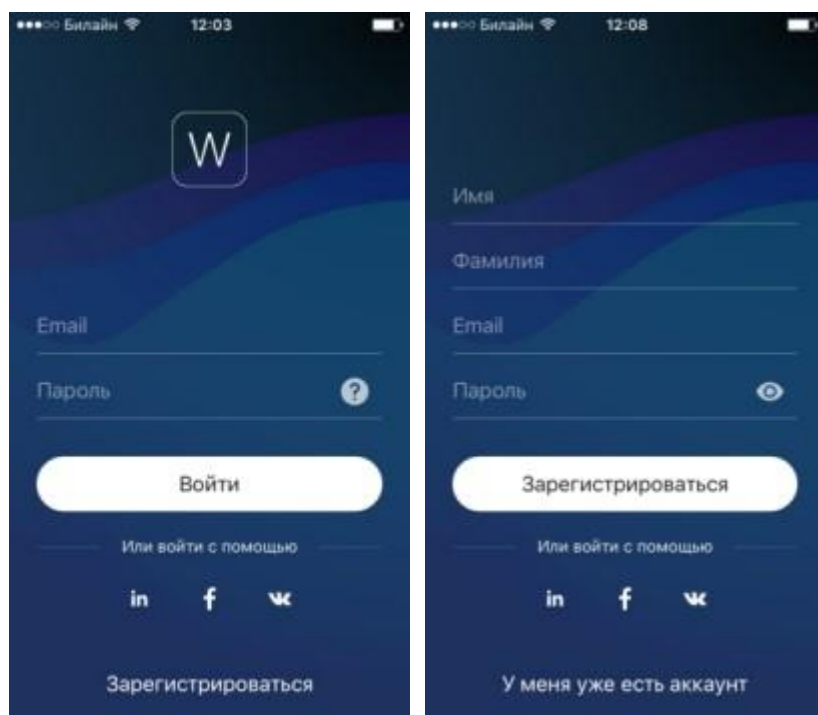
Билайн 12:03

W

Email

Пароль

?

Войти

Или войти с помощью

in f vk

Зарегистрироваться

Билайн 12:08

Имя

Фамилия

Email

Пароль

Зарегистрироваться

Или войти с помощью

in f vk

У меня уже есть аккаунт